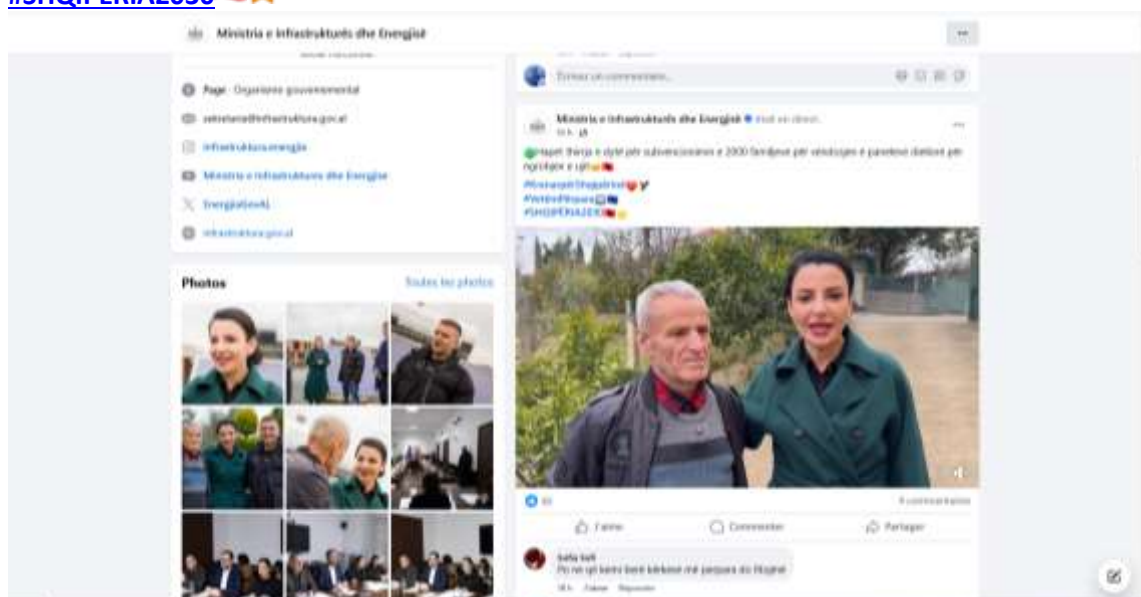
#SHQIPERIA2030

Ministria e Infrastrukturës dhe Energjisë

Page · Organisme gouvernemental

sekretariati@infrastruktura.gov.al

infrastruktura.energjia

Ministria e Infrastrukturës dhe Energjisë

EnergjiaGovAL

infrastruktura.gov.al

Photos

Toutes les photos

Écrivez un commentaire...

Ministria e Infrastrukturës dhe Energjisë · Suivi en direct

Hapet thirrja e dytë për subvencionimin e 2000 familjeve për vendosjen e paneleve diellore për ngrohjen e ujit

#RenesancaShqiptare
#VeteranRrjeti
#SHQIPERIA2030

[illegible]

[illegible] commentaires

J'aime

Commenter

Partager

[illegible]

Po ne qe kemi bere kerkese me paqura do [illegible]

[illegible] Aimer Répondre